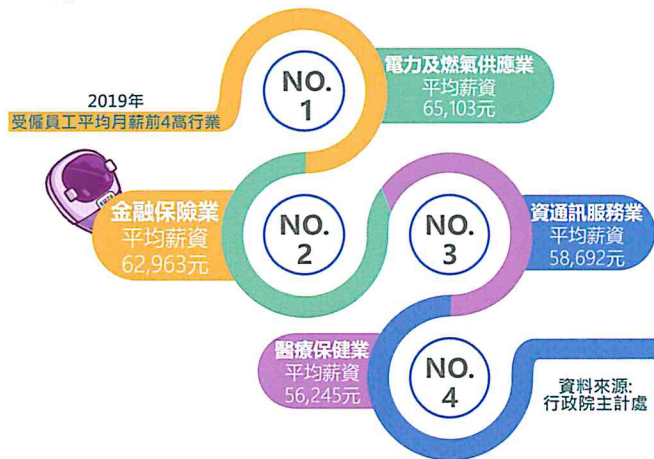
2019年
受僱員工平均月薪前4高行業

NO.
1

電力及燃氣供應業
平均薪資
65,103元

金融保險業
平均薪資
62,963元

NO.
2

NO.
3

資通訊服務業
平均薪資
58,692元

醫療保健業
平均薪資
56,245元

NO.
4

資料來源:
行政院主計處